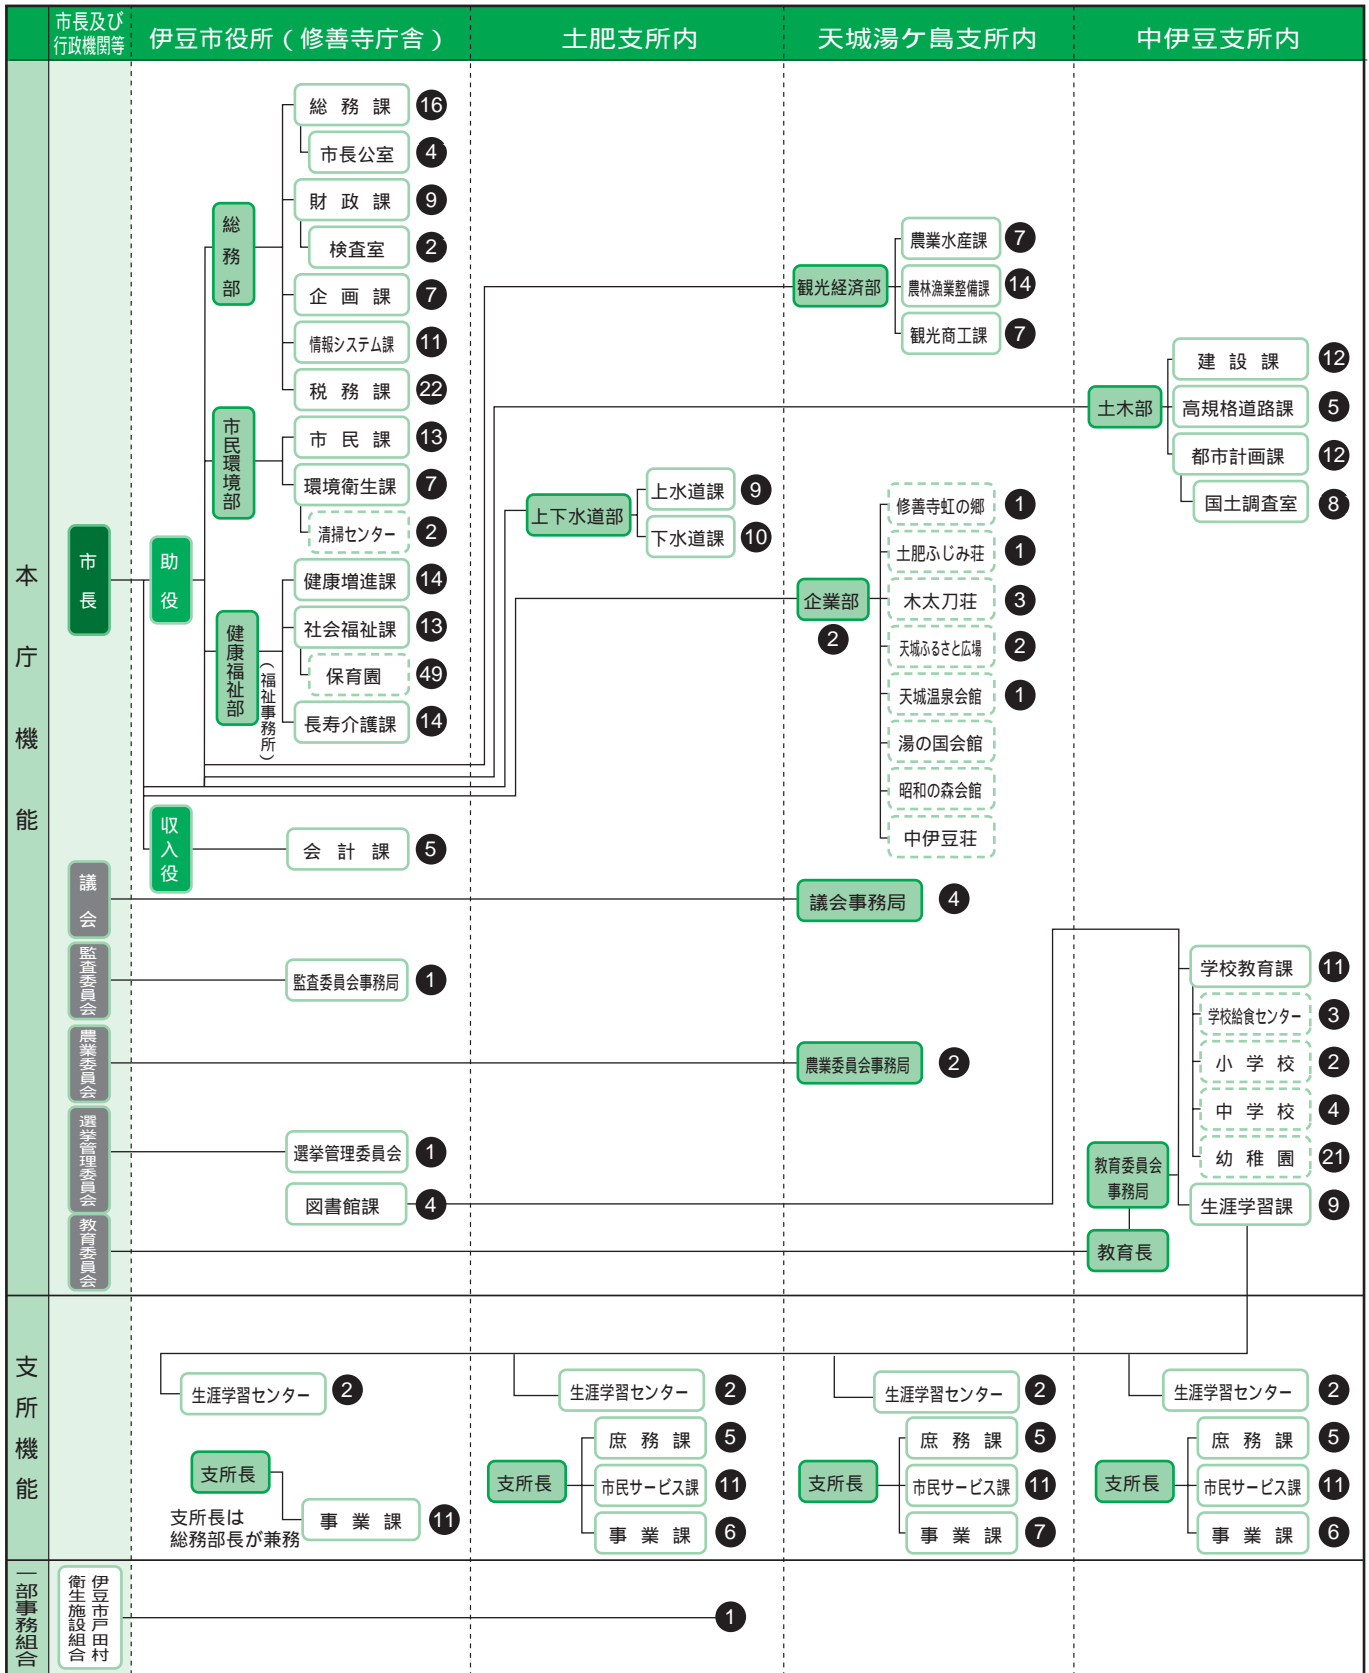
| 市長及び行政機関等 | 伊豆市役所（修善寺庁舎） | 土肥支所内 | 天城湯ケ島支所内 | 中伊豆支所内 |
|---|---|---|---|---|

本庁機能

市長
助役
総務部
総務課 16
市長公室 4
財政課 9
検査室 2
企画課 7
情報システム課 11
税務課 22
市民環境部
市民課 13
環境衛生課 7
清掃センター 2
健康福祉部（福祉事務所）
健康増進課 14
社会福祉課 13
保育園 49
長寿介護課 14
上下水道部
上水道課 9
下水道課 10
観光経済部
農業水産課 7
農林漁業整備課 14
観光商工課 7
土木部
建設課 12
高規格道路課 5
都市計画課 12
国土調査室 8
企業部 2
修善寺虹の郷 1
土肥ふじみ荘 1
木太刀荘 3
天城ふるさと広場 2
天城温泉会館 1
湯の国会館
昭和の森会館
中伊豆荘
収入役
会計課 5
議会
議会事務局 4
監査委員会
監査委員会事務局 1
農業委員会
農業委員会事務局 2
選挙管理委員会
選挙管理委員会 1
教育委員会
図書館課 4
教育委員会事務局
教育長
学校教育課 11
学校給食センター 3
小学校 2
中学校 4
幼稚園 21
生涯学習課 9

支所機能

生涯学習センター 2
支所長
事業課 11
支所長は総務部長が兼務

生涯学習センター 2
支所長
庶務課 5
市民サービス課 11
事業課 6

生涯学習センター 2
支所長
庶務課 5
市民サービス課 11
事業課 7

生涯学習センター 2
支所長
庶務課 5
市民サービス課 11
事業課 6

一部事務組合
伊豆市戸田村衛生施設組合 1